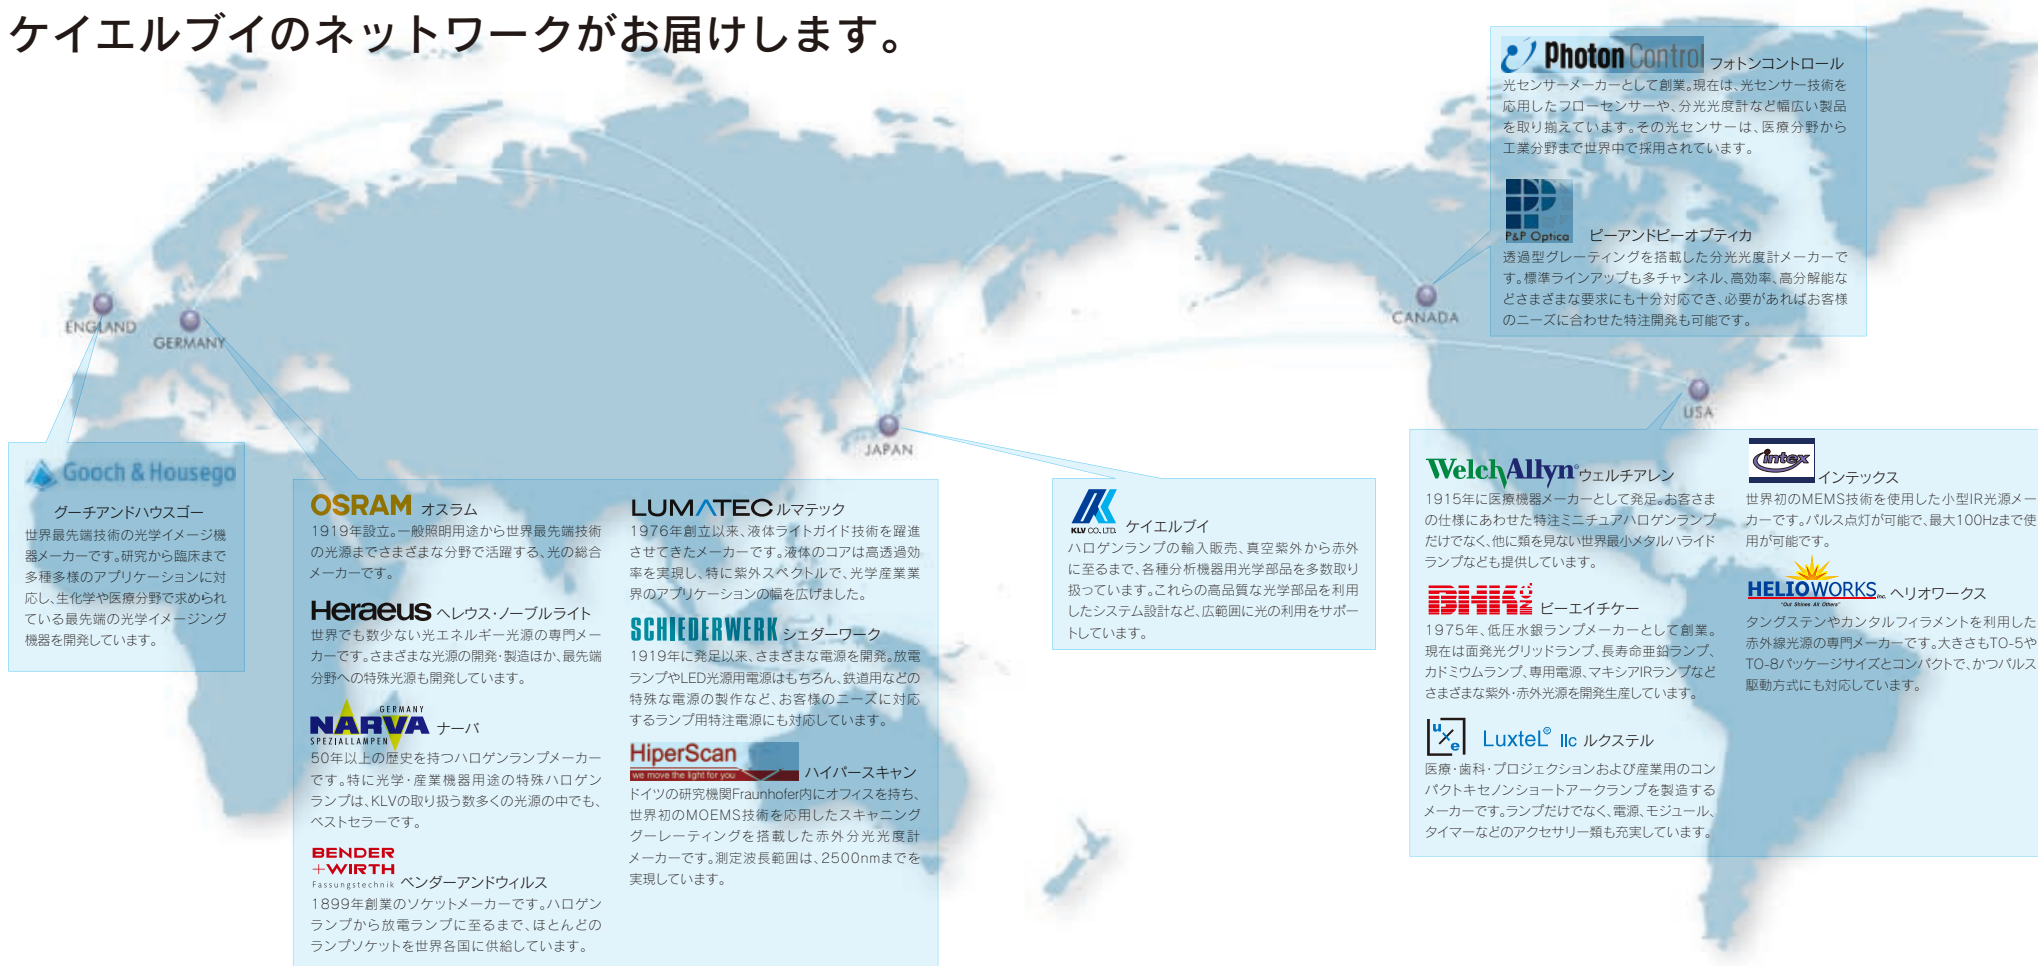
ケイエルブイのネットワークがお届けします。

ENGLAND

GERMANY

JAPAN

CANADA

USA

Gooch & Housego

グーチアンドハウスゴー
世界最先端技術の光学イメージ機器メーカーです。研究から臨床まで多種多様のアプリケーションに対応し、生化学や医療分野で求められている最先端の光学イメージング機器を開発しています。

OSRAM オスラム
1919年設立。一般照明用途から世界最先端技術の光源までさまざまな分野で活躍する、光の総合メーカーです。

Heraeus ヘレウス・ノーブルライト
世界でも数少ない光エネルギー光源の専門メーカーです。さまざまな光源の開発・製造ほか、最先端分野への特殊光源も開発しています。

GERMANY NARVA SPEZIALLAMPEN ナーバ
50年以上の歴史を持つハロゲンランプメーカーです。特に光学・産業機器用途の特殊ハロゲンランプは、KLVの取り扱う数多くの光源の中でも、ベストセラーです。

BENDER +WIRTH Fassungstechnik ベンダーアンドウィルス
1899年創業のソケットメーカーです。ハロゲンランプから放電ランプに至るまで、ほとんどのランプソケットを世界各国に供給しています。

LUMATEC ルマテック
1976年創立以来、液体ライトガイド技術を躍進させてきたメーカーです。液体のコアは高透過効率を実現し、特に紫外スペクトルで、光学産業業界のアプリケーションの幅を広げました。

SCHIEDERWERK シェダーワーク
1919年に発足以来、さまざまな電源を開発。放電ランプやLED光源用電源はもちろん、鉄道用などの特殊な電源の製作など、お客様のニーズに対応するランプ用特注電源にも対応しています。

HiperScan we move the light for you ハイパースキャン
ドイツの研究機関Fraunhofer内にオフィスを持ち、世界初のMOEMS技術を応用したスキャニンググレーティングを搭載した赤外分光光度計メーカーです。測定波長範囲は、2500nmまでを実現しています。

KLV CO.,LTD. ケイエルブイ
ハロゲンランプの輸入販売、真空紫外から赤外に至るまで、各種分析機器用光学部品を多数取り扱っています。これらの高品質な光学部品を利用したシステム設計など、広範囲に光の利用をサポートしています。

Photon Control フォトンコントロール
光センサーメーカーとして創業。現在は、光センサー技術を応用したフローセンサーや、分光光度計など幅広い製品を取り揃えています。その光センサーは、医療分野から工業分野まで世界中で採用されています。

P&P Optica ピーアンドピーオプティカ
透過型グレーティングを搭載した分光光度計メーカーです。標準ラインアップも多チャンネル、高効率、高分解能などさまざまな要求にも十分対応でき、必要があればお客様のニーズに合わせた特注開発も可能です。

Welch Allyn ウェルチアレン
1915年に医療機器メーカーとして発足。お客さまの仕様にあわせた特注ミニチュアハロゲンランプだけでなく、他に類を見ない世界最小メタルハライドランプなども提供しています。

BHK ビーエイチケー
1975年、低圧水銀ランプメーカーとして創業。現在は面発光グリッドランプ、長寿命亜鉛ランプ、カドミウムランプ、専用電源、マキシアIRランプなどさまざまな紫外・赤外光源を開発生産しています。

Luxtel llc ルクステル
医療・歯科・プロジェクションおよび産業用のコンパクトキセノンショートアークランプを製造するメーカーです。ランプだけでなく、電源、モジュール、タイマーなどのアクセサリー類も充実しています。

intex インテックス
世界初のMEMS技術を使用した小型IR光源メーカーです。パルス点灯が可能で、最大100Hzまで使用が可能です。

HELIOWORKS Inc. "Out Shines All Others" ヘリオワークス
タングステンやカンタルフィラメントを利用した赤外線光源の専門メーカーです。大きさもTO-5やTO-8パッケージサイズとコンパクトで、かつパルス駆動方式にも対応しています。